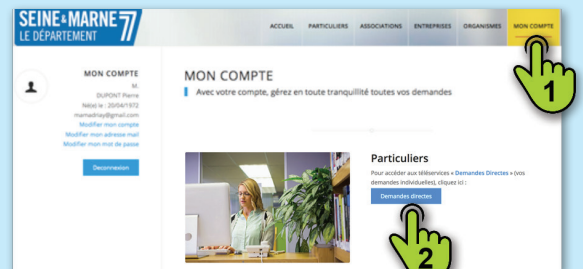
SEINE&MARNE 77
LE DÉPARTEMENT

ACCUEIL PARTICULIERS ASSOCIATIONS ENTREPRISES ORGANISMES MON COMPTE

MON COMPTE
M.
DUPONT Pierre
Né(e) le : 20/04/1972
mamadriay@gmail.com
Modifier mon compte
Modifier mon adresse mail
Modifier mon mot de passe

Deconnexion

MON COMPTE
Avec votre compte, gérez en toute tranquillité toutes vos demandes

Particuliers
Pour accéder aux téléservices « Demandes Directes » (vos demandes individuelles), cliquez ici :

Demandes directes

1

2